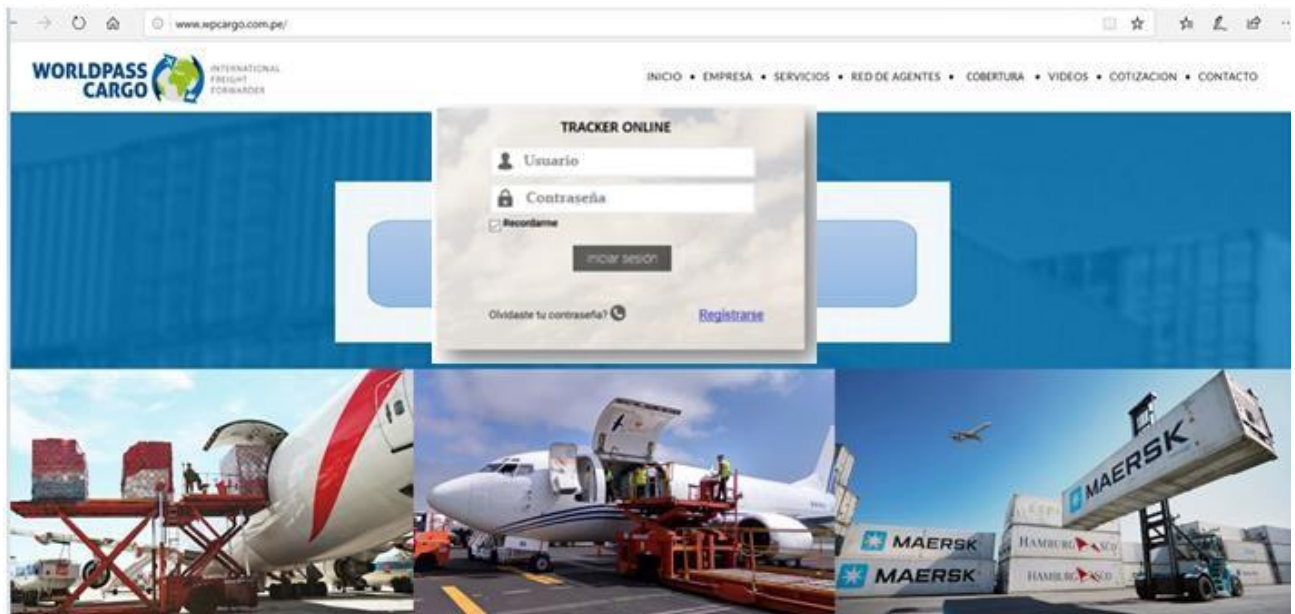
www.wpcargo.com.pe/

WORLDPASS CARGO INTERNATIONAL FREIGHT FORWARDER

INICIO • EMPRESA • SERVICIOS • RED DE AGENTES • COBERTURA • VIDEOS • COTIZACION • CONTACTO

TRACKER ONLINE

Usuario

Contraseña

Recordarme

Iniciar sesión

Olvidaste tu contraseña?

Registrarse

MAERSK

MAERSK

MAERSK

HAMBURG SÜD

HAMBURG SÜD